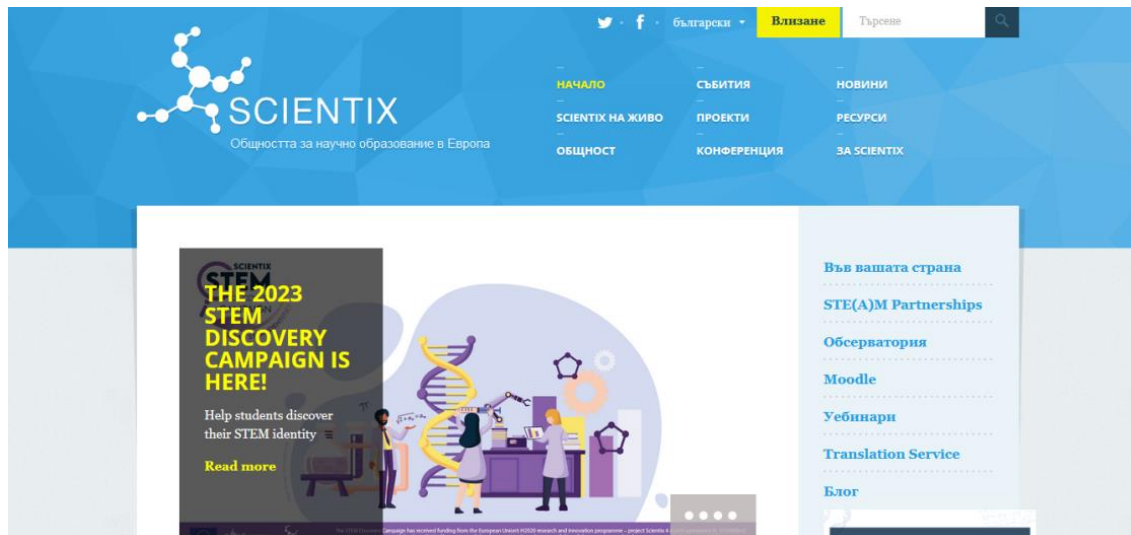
български Влизане Търсене

SCIENTIX
Общността за научно образование в Европа

НАЧАЛО
СЪБИТИЯ
НОВИНИ
SCIENTIX НА ЖИВО
ПРОЕКТИ
РЕСУРСИ
ОБЩНОСТ
КОНФЕРЕНЦИЯ
ЗА SCIENTIX

SCIENTIX STEM

THE 2023 STEM DISCOVERY CAMPAIGN IS HERE!

Help students discover their STEM identity

Read more

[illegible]

Във вашата страна
STE(A)M Partnerships
Обсерватория
Moodle
Уебинари
Translation Service
Блог